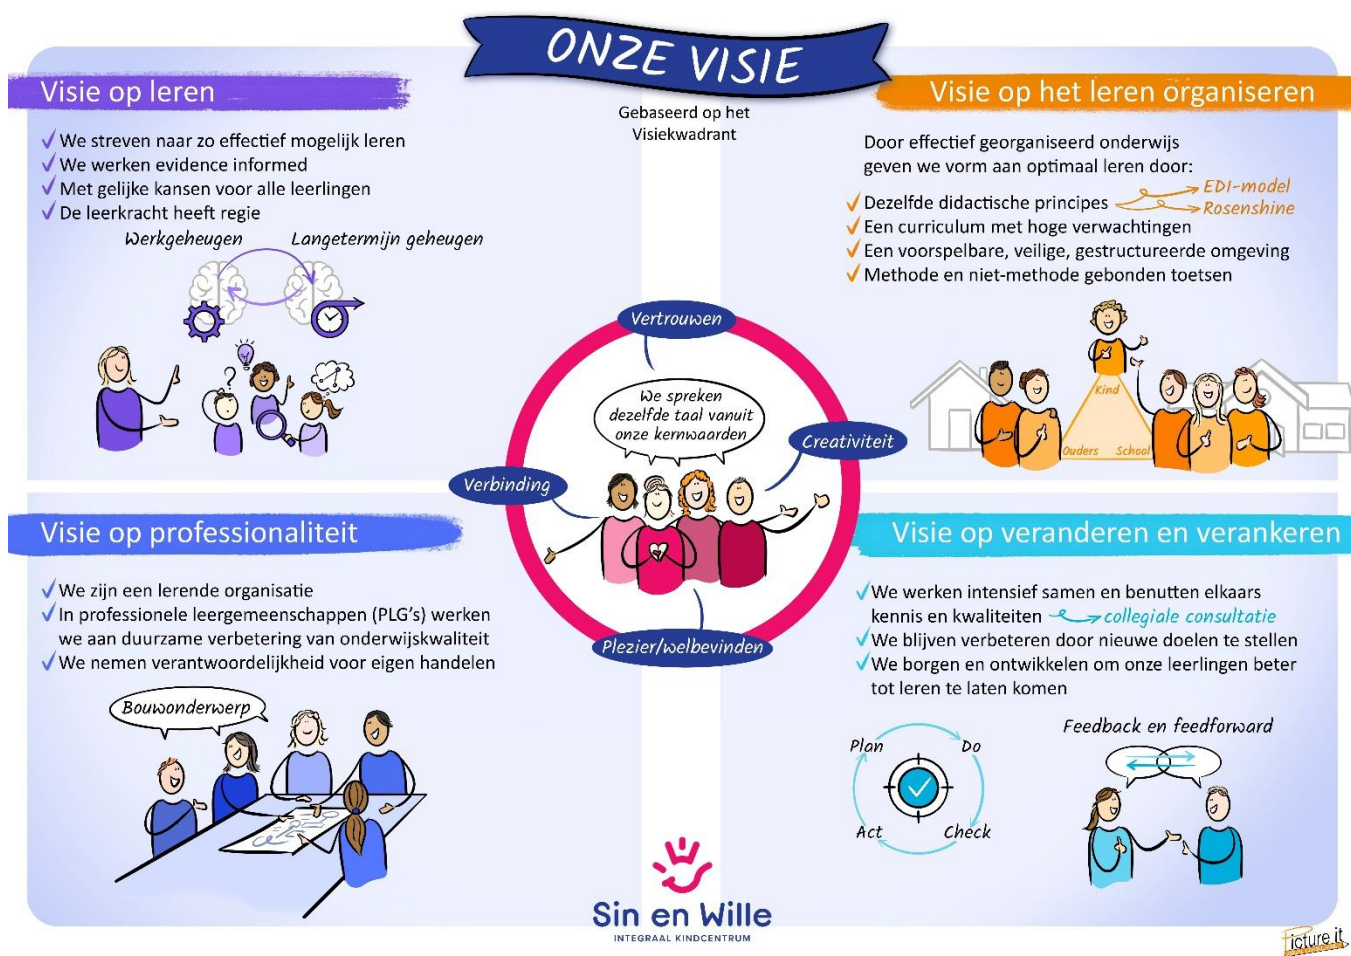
ONZE VISIE

Gebaseerd op het Visiekwadrant

Visie op leren

✓ We streven naar zo effectief mogelijk leren
✓ We werken evidence informed
✓ Met gelijke kansen voor alle leerlingen
✓ De leerkracht heeft regie

Werkgeheugen Langetermijn geheugen

Visie op het leren organiseren

Door effectief georganiseerd onderwijs geven we vorm aan optimaal leren door:

✓ Dezelfde didactische principes EDI-model Rosenshine
✓ Een curriculum met hoge verwachtingen
✓ Een voorspelbare, veilige, gestructureerde omgeving
✓ Methode en niet-methode gebonden toetsen

Kind Ouders School

Vertrouwen

We spreken dezelfde taal vanuit onze kernwaarden

Creativiteit

Verbinding

Plezier/welbevinden

Visie op professionaliteit

✓ We zijn een lerende organisatie
✓ In professionele leergemeenschappen (PLG's) werken we aan duurzame verbetering van onderwijskwaliteit
✓ We nemen verantwoordelijkheid voor eigen handelen

Bouwonderwerp

Visie op veranderen en verankeren

✓ We werken intensief samen en benutten elkaars kennis en kwaliteiten collegiale consultatie
✓ We blijven verbeteren door nieuwe doelen te stellen
✓ We borgen en ontwikkelen om onze leerlingen beter tot leren te laten komen

Feedback en feedforward

Plan Do Act Check

Sin en Wille
INTEGRAAL KINDCENTRUM

Picture it